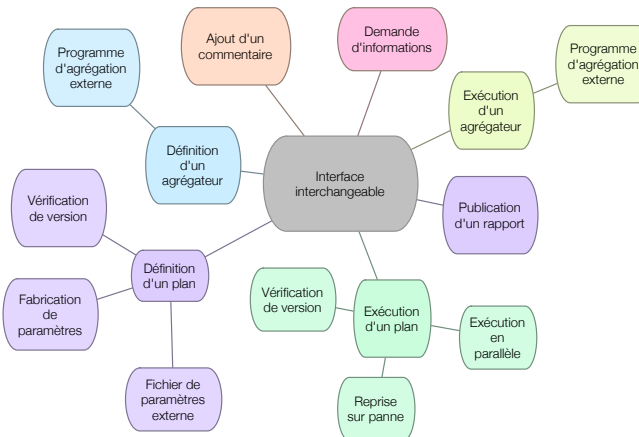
Interface interchangeable

Ajout d'un commentaire

Demande d'informations

Programme d'agrégation externe

Définition d'un agrégateur

Exécution d'un agrégateur

Programme d'agrégation externe

Publication d'un rapport

Vérification de version

Définition d'un plan

Fabrication de paramètres

Fichier de paramètres externe

Vérification de version

Exécution d'un plan

Exécution en parallèle

Reprise sur panne